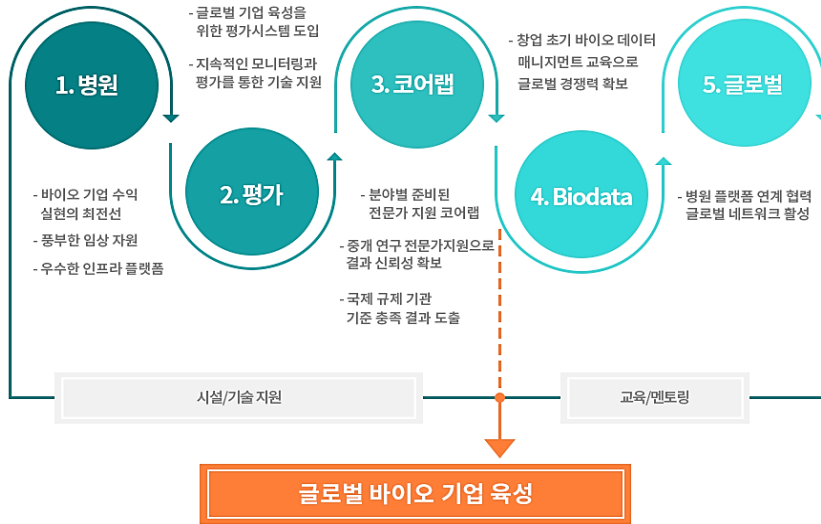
1. 병원

- 바이오 기업 수익 실현의 최전선

- 풍부한 임상 자원

- 우수한 인프라 플랫폼

- 글로벌 기업 육성을 위한 평가시스템 도입

- 지속적인 모니터링과 평가를 통한 기술 지원

2. 평가

3. 코어랩

- 분야별 준비된 전문가 지원 코어랩

- 중개 연구 전문가지원으로 결과 신뢰성 확보

- 국제 규제 기관 기준 충족 결과 도출

- 창업 초기 바이오 데이터 매니지먼트 교육으로 글로벌 경쟁력 확보

4. Biodata

5. 글로벌

- 병원 플랫폼 연계 협력 글로벌 네트워크 활성

시설/기술 지원

교육/멘토링

글로벌 바이오 기업 육성